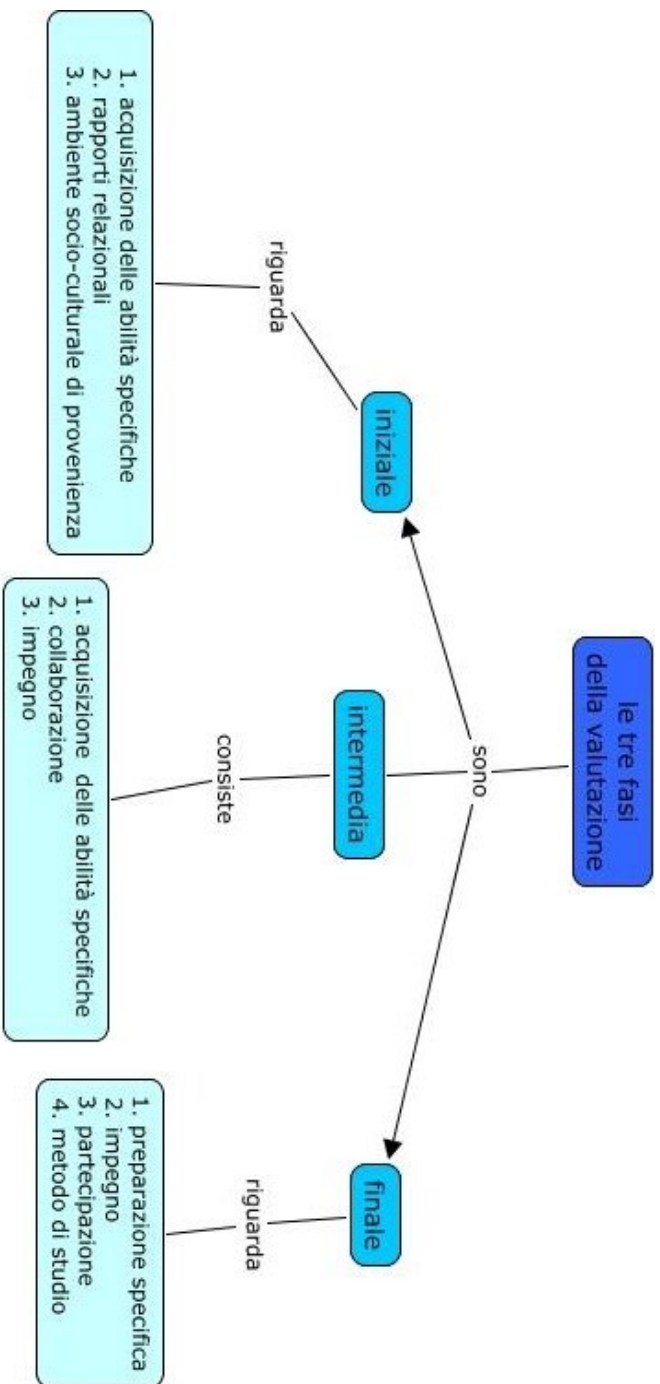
le tre fasi della valutazione

sono

iniziale

riguarda

1. acquisizione delle abilità specifiche
2. rapporti relazionali
3. ambiente socio-culturale di provenienza

intermedia

consiste

1. acquisizione delle abilità specifiche
2. collaborazione
3. impegno

finale

riguarda

1. preparazione specifica
2. impegno
3. partecipazione
4. metodo di studio